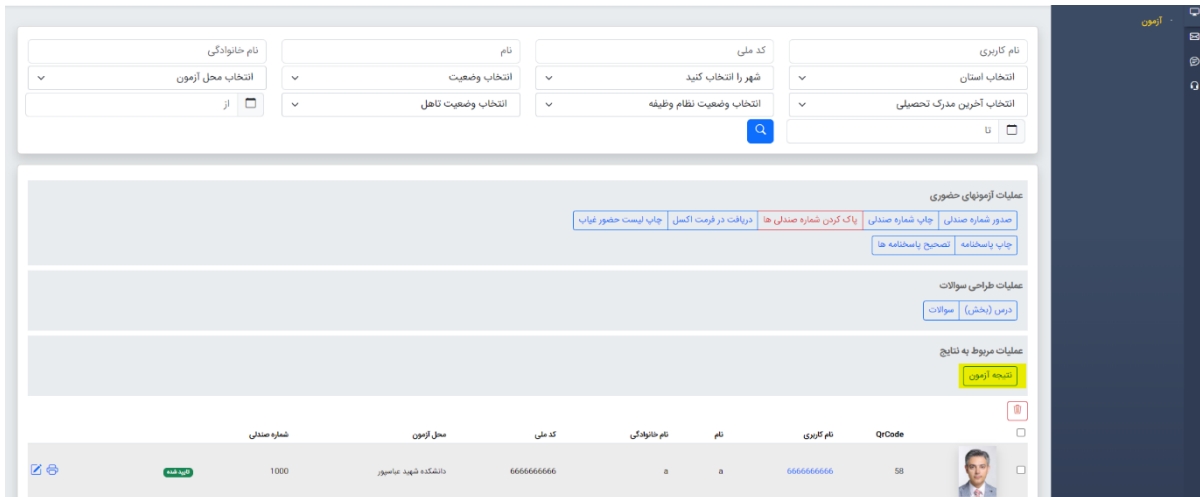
آزمون

نام کاربری
کد ملی
نام
نام خانوادگی
انتخاب استان
شهر را انتخاب کنید
انتخاب وضعیت
انتخاب محل آزمون
انتخاب آخرین مدرک تحصیلی
انتخاب وضعیت نظام وظیفه
انتخاب وضعیت تاهل
از
تا

عملیات آزمونهای حضوری
صدور شماره صندلی
چاپ شماره صندلی
پاک کردن شماره صندلی ها
دریافت در فرمت اکسل
چاپ لیست حضور غیاب
چاپ پاسخنامه
تصحیح پاسخنامه ها

عملیات طراحی سوالات
درس (بخش)
سوالات

عملیات مربوط به نتایج
نتیجه آزمون

| | QrCode | نام کاربری | نام | نام خانوادگی | کد ملی | محل آزمون | شماره صندلی | | |
|---|---|---|---|---|---|---|---|---|---|
| | 58 | 6666666666 | a | a | 6666666666 | دانشکده شهید عباسپور | 1000 | تایید شده | |